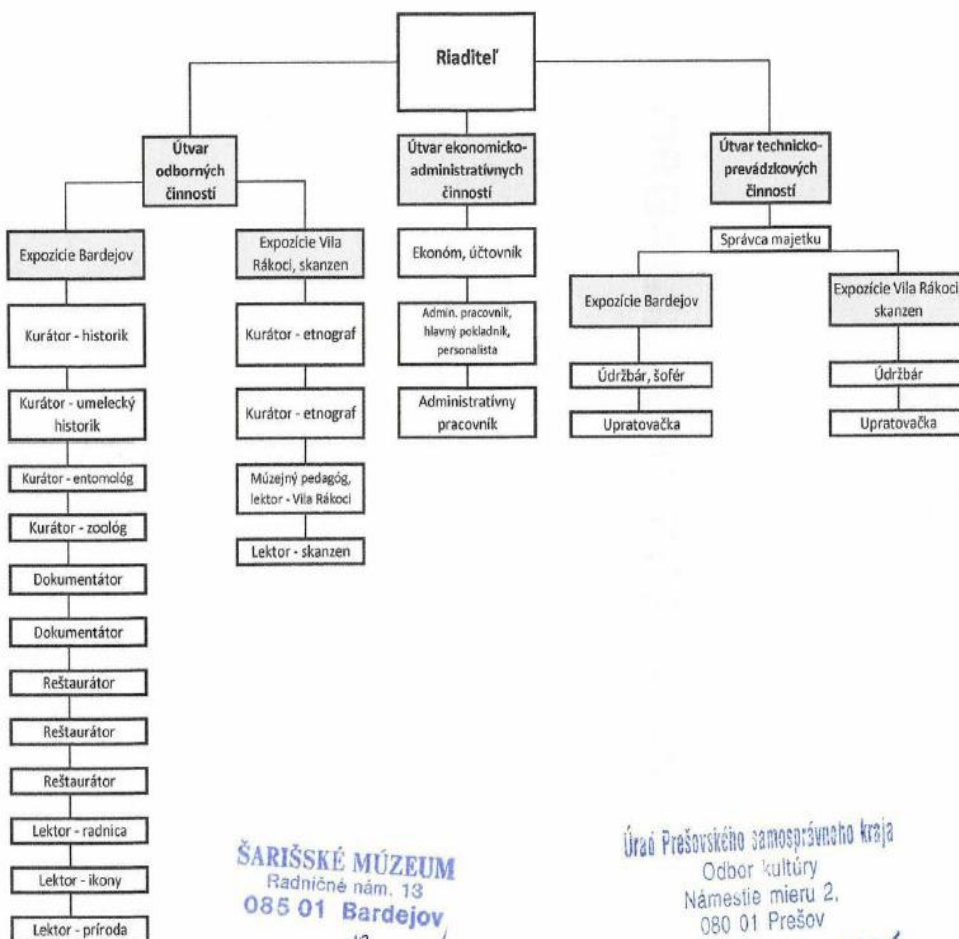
Riaditeľ

Útvar odborných činností

Útvar ekonomicko-administratívnych činností

Útvar technicko-prevádzkových činností

Expozície Bardejov

Kurátor - historik

Kurátor - umelecký historik

Kurátor - entomológ

Kurátor - zoológ

Dokumentátor

Dokumentátor

Reštaurátor

Reštaurátor

Reštaurátor

Lektor - radnica

Lektor - ikony

Lektor - príroda

Expozície Vila Rákoci, skanzen

Kurátor - etnograf

Kurátor - etnograf

Múzejný pedagóg, lektor - Vila Rákoci

Lektor - skanzen

Ekonóm, účtovník

Admin. pracovník, hlavný pokladník, personalista

Administratívny pracovník

Správca majetku

Expozície Bardejov

Údržbár, šofér

Upratovačka

Expozície Vila Rákoci skanzen

Údržbár

Upratovačka

ŠARIŠSKÉ MÚZEUM
Radničné nám. 13
085 01 Bardejov

Úrad Prešovského samosprávneho kraja
Odbor kultúry
Námestie mieru 2,
080 01 Prešov